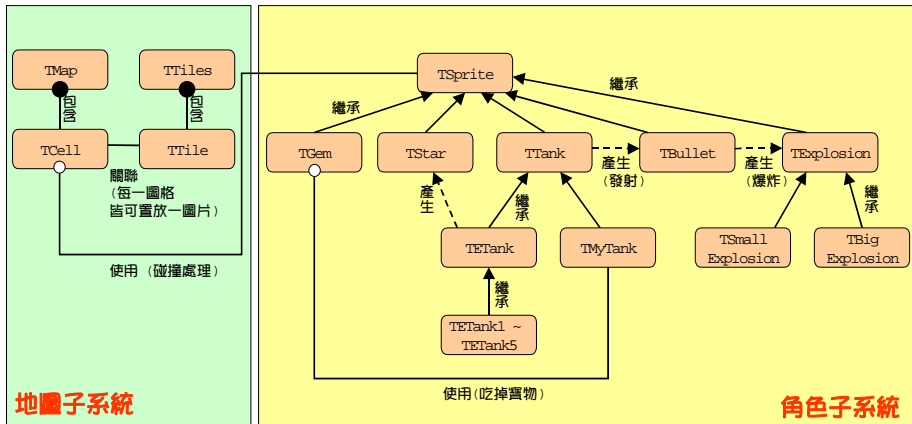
TMap

TTiles

包含

包含

TCell

TTile

關聯
(每一圖格皆可置放一圖片)

使用 (碰撞處理)

地圖子系統

TSprite

繼承

繼承

TGem

TStar

TTank

TBullet

TExplosion

產生
(發射)

產生
(爆炸)

產生

繼承

繼承

TETank

TMyTank

TSmall Explosion

TBig Explosion

繼承

TETank1 ~ TETank5

使用(吃掉寶物)

角色子系統